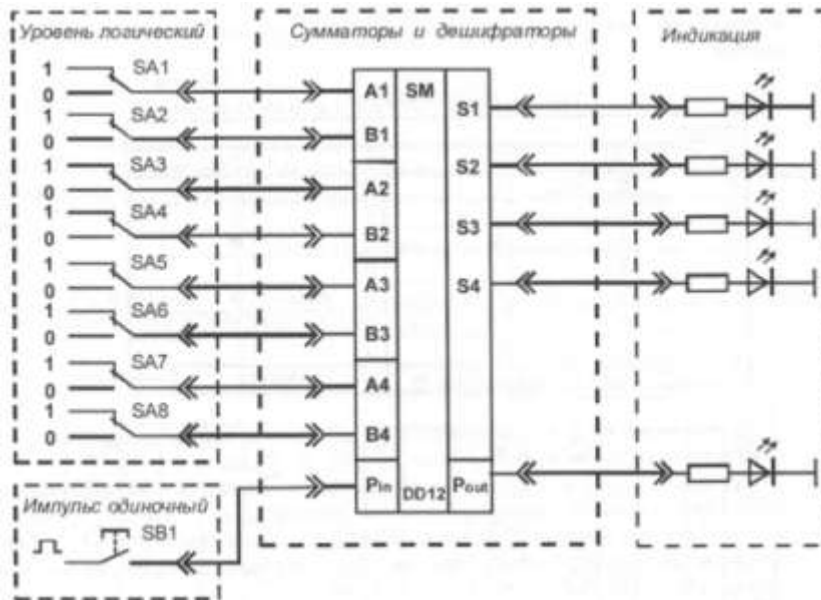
Уровень логический

1 SA1
0
1 SA2
0
1 SA3
0
1 SA4
0
1 SA5
0
1 SA6
0
1 SA7
0
1 SA8
0

Сумматоры и дешифраторы

A1
B1
A2
B2
A3
B3
A4
B4
$P_{in}$
SM
DD12
S1
S2
S3
S4
$P_{out}$

Индикация

Импульс одиночный

SB1